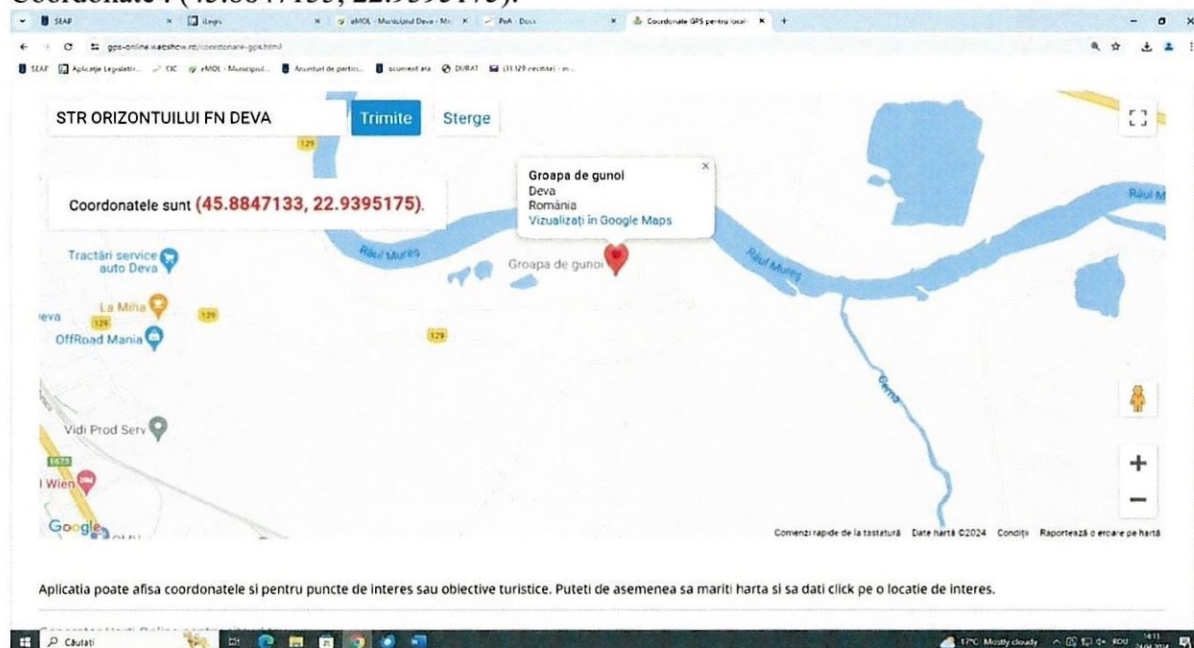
Coordonate : (45.8847133, 22.9395175).

SEAP | iLegis | eMOL - Municipiul Deva - M | PoA - Docs | Coordonate GPS pentru locali

gps-online.webshow.ro/coordonate-gps.html

SEAP | Aplicație Legislativ... | CIC | eMOL - Municipiul... | Anunțuri de partici... | ocument ara | DURAT | (31.129 necitite) - m...

STR ORIZONTUILUI FN DEVA

Trimite

Sterge

Coordonatele sunt (45.8847133, 22.9395175).

Groapa de gunoi
Deva
România
Vizualizați în Google Maps

Râul Mureș

Râul Mureș

Râul M

Groapa de gunoi

Tractări service auto Deva

La Miha

eva

129

129

129

129

OffRoad Mania

Cerna

Vidi Prod Serv

E673

Wien

Google

Comenzi rapide de la tastatură | Date hartă ©2024 | Condiții | Raportează o eroare pe hartă

Aplicatia poate afisa coordonatele si pentru puncte de interes sau obiective turistice. Puteti de asemenea sa mariti harta si sa dati click pe o locatie de interes.

Căutați

17°C Mostly cloudy | ROU | 14:13